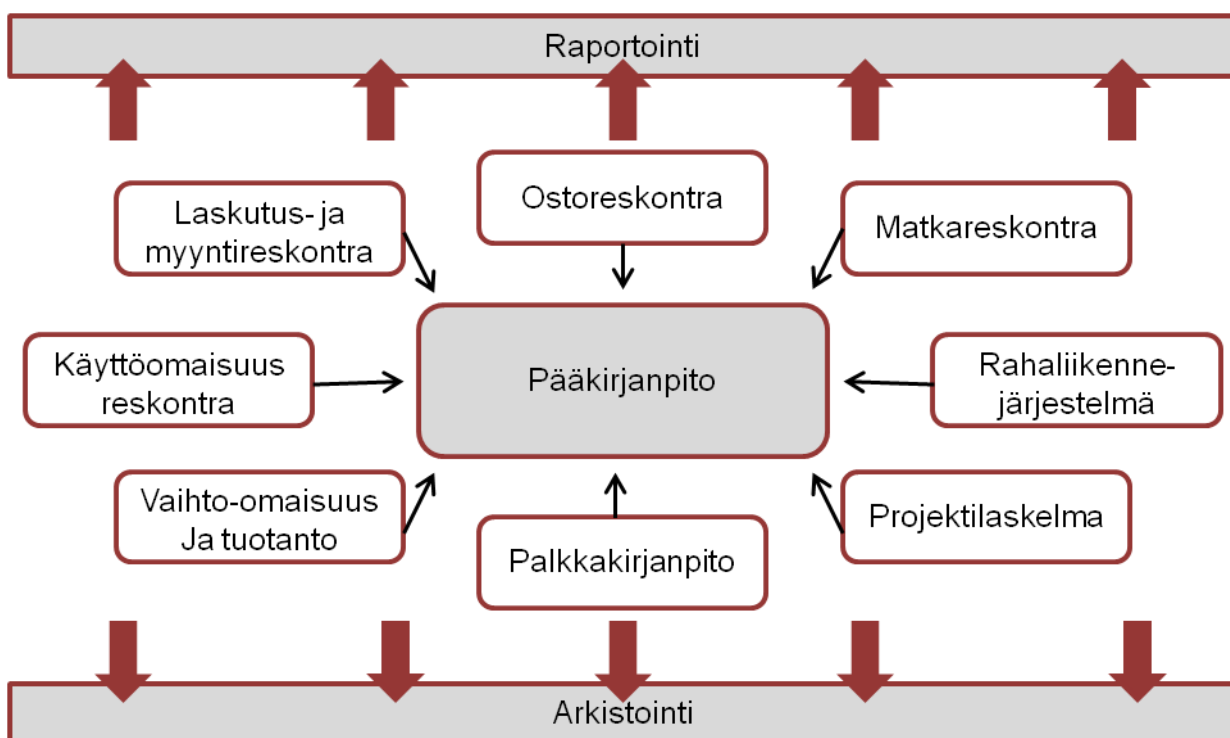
Raportointi

Laskutus- ja myyntireskontra

Ostoreskontra

Matkareskontra

Käyttöomaisuus reskontra

Pääkirjanpito

Rahaliikenne-järjestelmä

Vaihto-omaisuus Ja tuotanto

Palkkakirjanpito

Projektilaskelma

Arkistointi